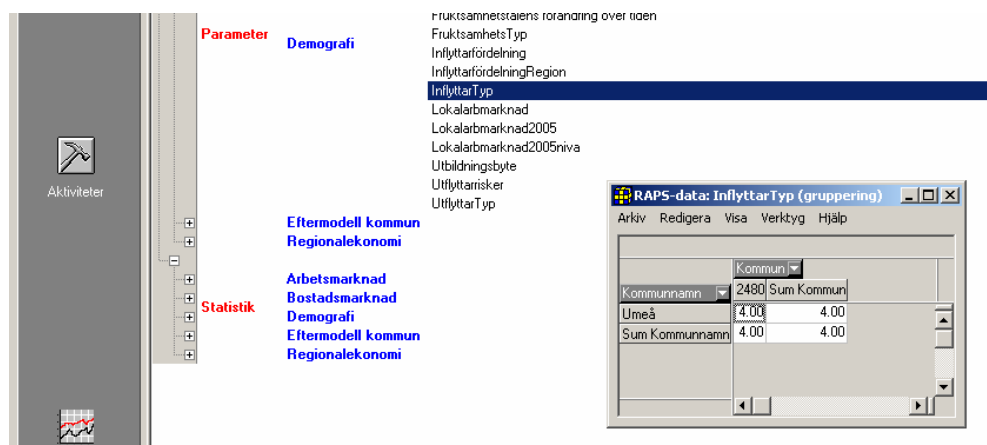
Aktiviteter

Parameter

Demografi

Fruktsamhetstalens förändring över tiden
FruktsamhetsTyp
Inflyttarfördelning
InflyttarfördelningRegion
InflyttarTyp
Lokalarbmarknad
Lokalarbmarknad2005
Lokalarbmarknad2005niva
Utbildningsbyte
Utflyttarrisker
UtflyttarTyp

Eftermodell kommun
Regionalekonomi

Statistik

Arbetsmarknad
Bostadsmarknad
Demografi
Eftermodell kommun
Regionalekonomi

RAPS-data: InflyttarTyp (gruppering)

Arkiv Redigera Visa Verktyg Hjälp

| Kommunnamn | Kommun 2480 | Sum Kommun |
|---|---|---|
| Umeå | 4.00 | 4.00 |
| Sum Kommunnamn | 4.00 | 4.00 |